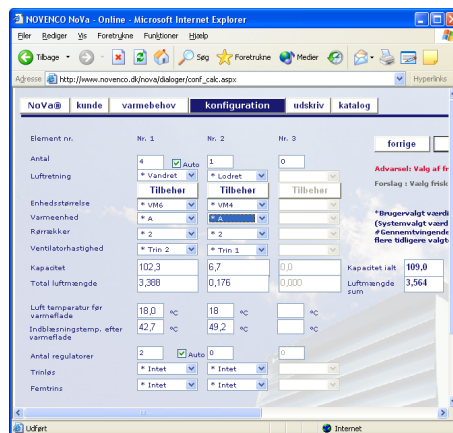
NOVENCO NoVa - Online - Microsoft Internet Explorer

Filer Rediger Vis Foretrukne Funktioner Hjælp

Tilbage Søg Foretrukne Medier

Adresse http://www.novenco.dk/nova/dialoger/conf_calc.aspx Hyperlinks

NoVa® kunde varmebehov konfiguration udskriv katalog

Element nr. Nr. 1 Nr. 2 Nr. 3

forrige

Antal 4 Auto 1 0

Advarsel: Valg af fr

Luftretning * Vandret * Lodret

Forslag : Vælg frisk

Tilbehør Tilbehør Tilbehør

Enhedsstørrelse * VM6 * VM4

Varmeenhed * A * A

Rørrækker * 2 * 2

Ventilatorhastighed * Trin 2 * Trin 1

*Brugervalgt værdi (Systemvalgt værdi #Gennemtvingende flere tidligere valgt

Kapacitet 102,3 6,7 0,0

Kapacitet ialt 109,0

Total luftmængde 3,388 0,176 0,000

Luftmængde sum 3,564

Luft temperatur før varmeflade 18,0 °C 18 °C °C

Indblæsningstemp. efter varmeflade 42,7 °C 49,2 °C °C

Antal regulatorer 2 Auto 0 0

Trinløs * Intet * Intet

Femtrins * Intet * Intet

Udført Internet